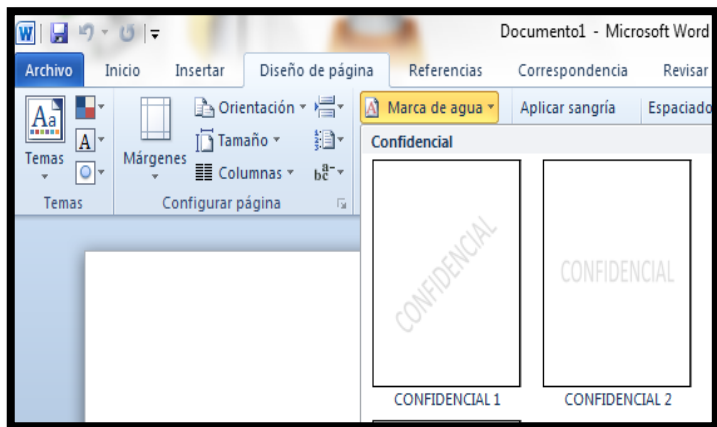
Documento1 - Microsoft Word

Archivo
Inicio
Insertar
Diseño de página
Referencias
Correspondencia
Revisar

Temas
Márgenes
Orientación
Tamaño
Columnas
Temas
Configurar página
Marca de agua
Aplicar sangría
Espaciado

Confidencial

CONFIDENCIAL
CONFIDENCIAL 1

CONFIDENCIAL
CONFIDENCIAL 2